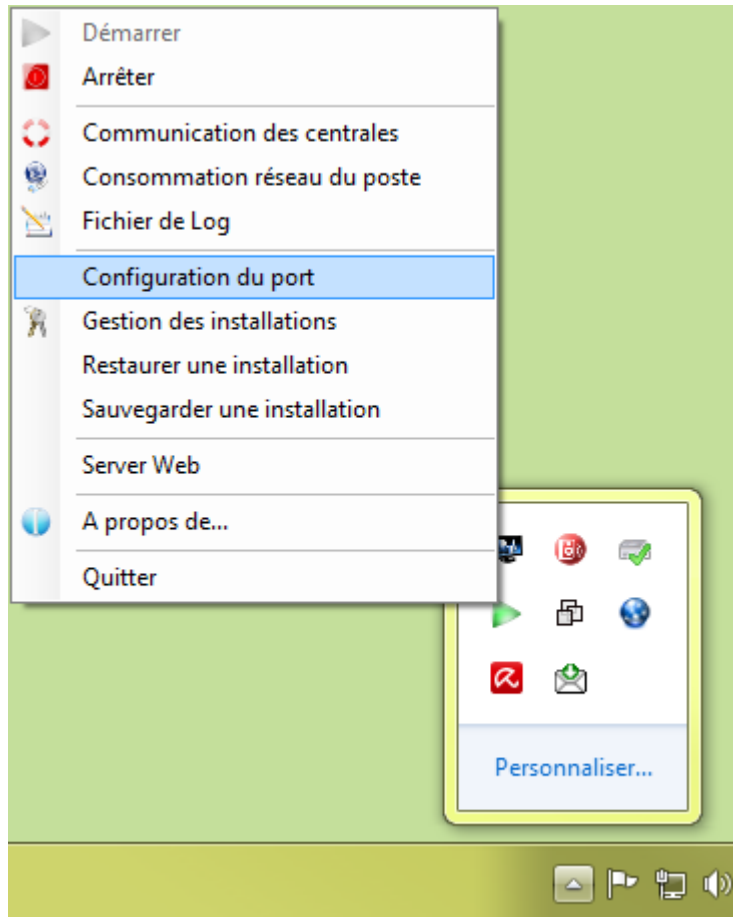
Démarrer
Arrêter

Communication des centrales
Consommation réseau du poste
Fichier de Log

Configuration du port
Gestion des installations
Restaurer une installation
Sauvegarder une installation

Server Web

A propos de...

Quitter

Personnaliser...